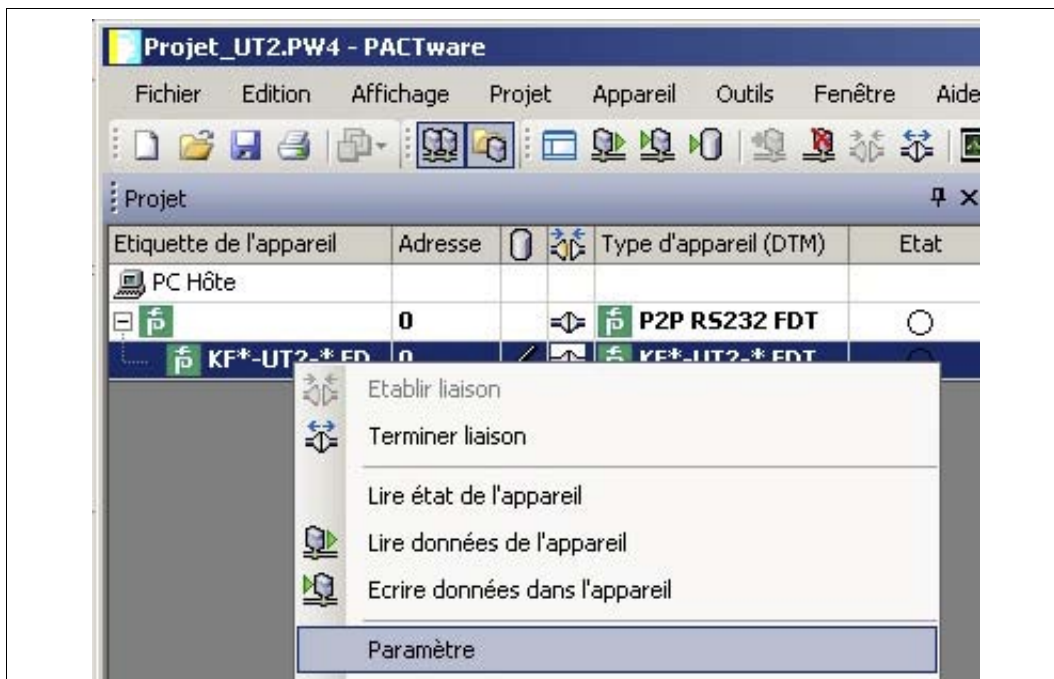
Projet_UT2.PW4 - PACTware

Fichier Edition Affichage Projet Appareil Outils Fenêtre Aide

Projet

| Etiquette de l'appareil | Adresse | | | Type d'appareil (DTM) | Etat |
|---|---|---|---|---|---|
| PC Hôte | | | | | |
| | 0 | | | P2P RS232 FDT | |
| KF*-UT2-* FD | 0 | | | KF*-UT2-* FDT | |

Etablir liaison

Terminer liaison

Lire état de l'appareil

Lire données de l'appareil

Ecrire données dans l'appareil

Paramètre